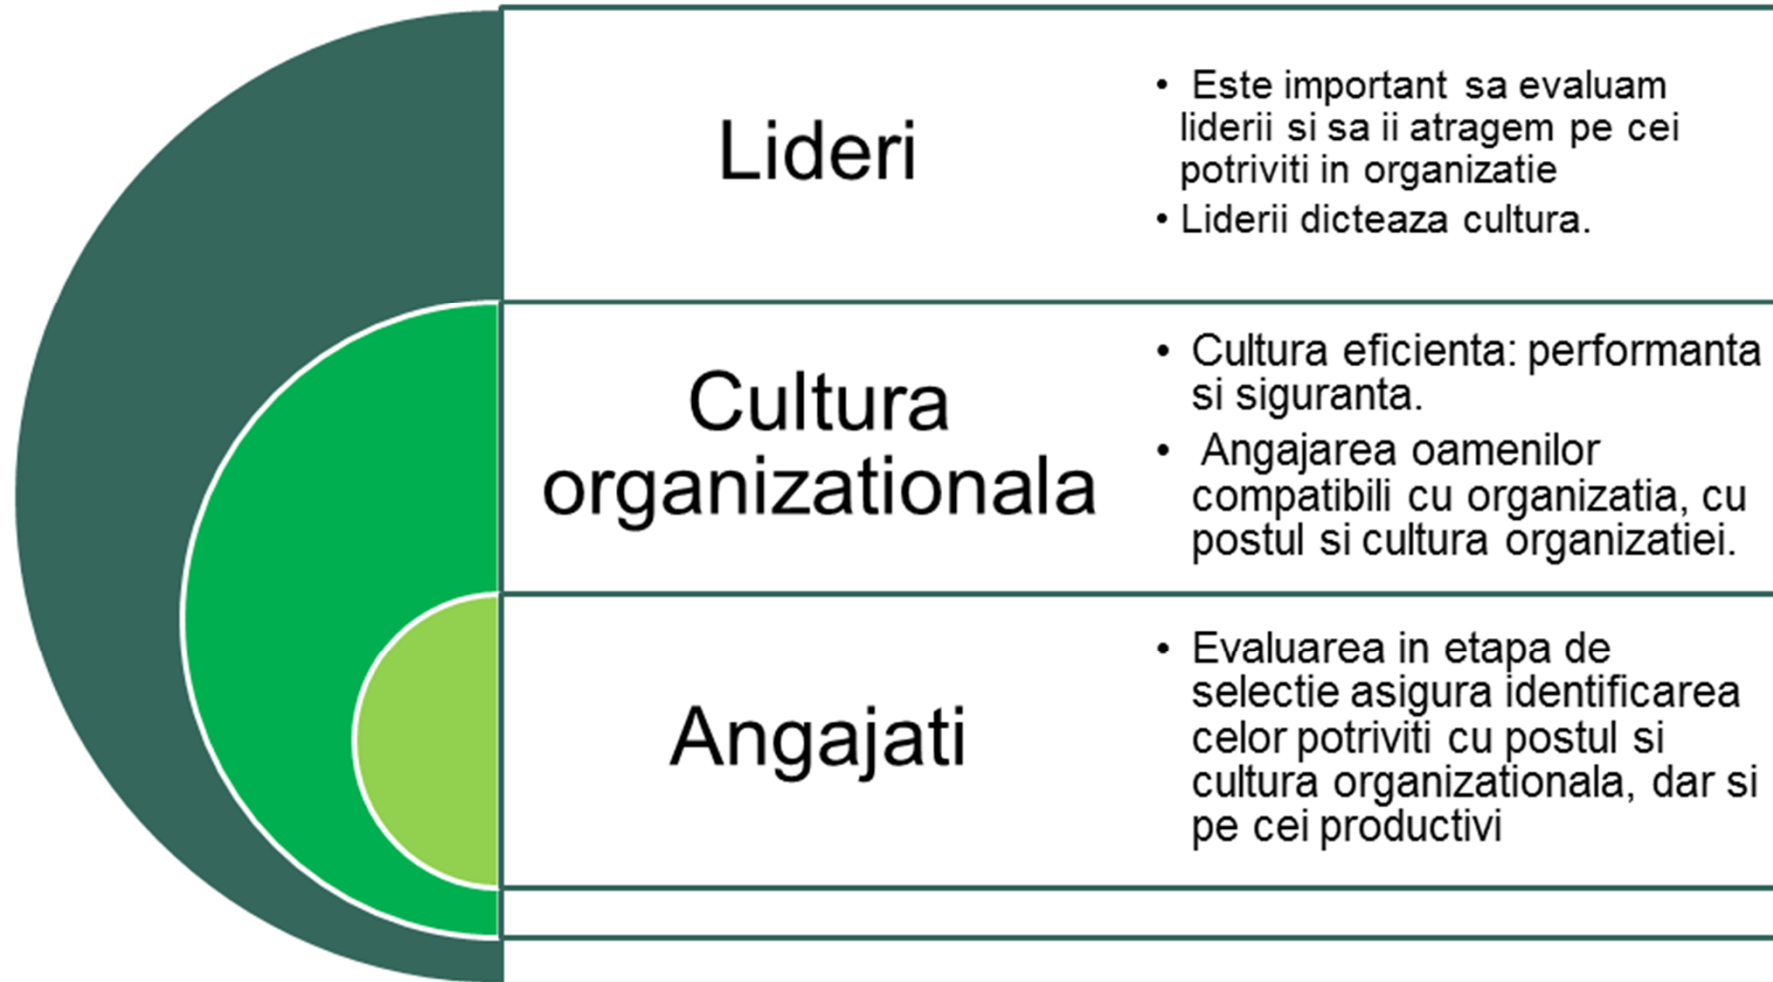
Lideri

• Este important sa evaluam liderii si sa ii atragem pe cei potriviti in organizatie
• Liderii dicteaza cultura.

Cultura organizationala

• Cultura eficienta: performanta si siguranta.
• Angajarea oamenilor compatibili cu organizatia, cu postul si cultura organizatiei.

Angajati

• Evaluarea in etapa de selectie asigura identificarea celor potriviti cu postul si cultura organizationala, dar si pe cei productivi